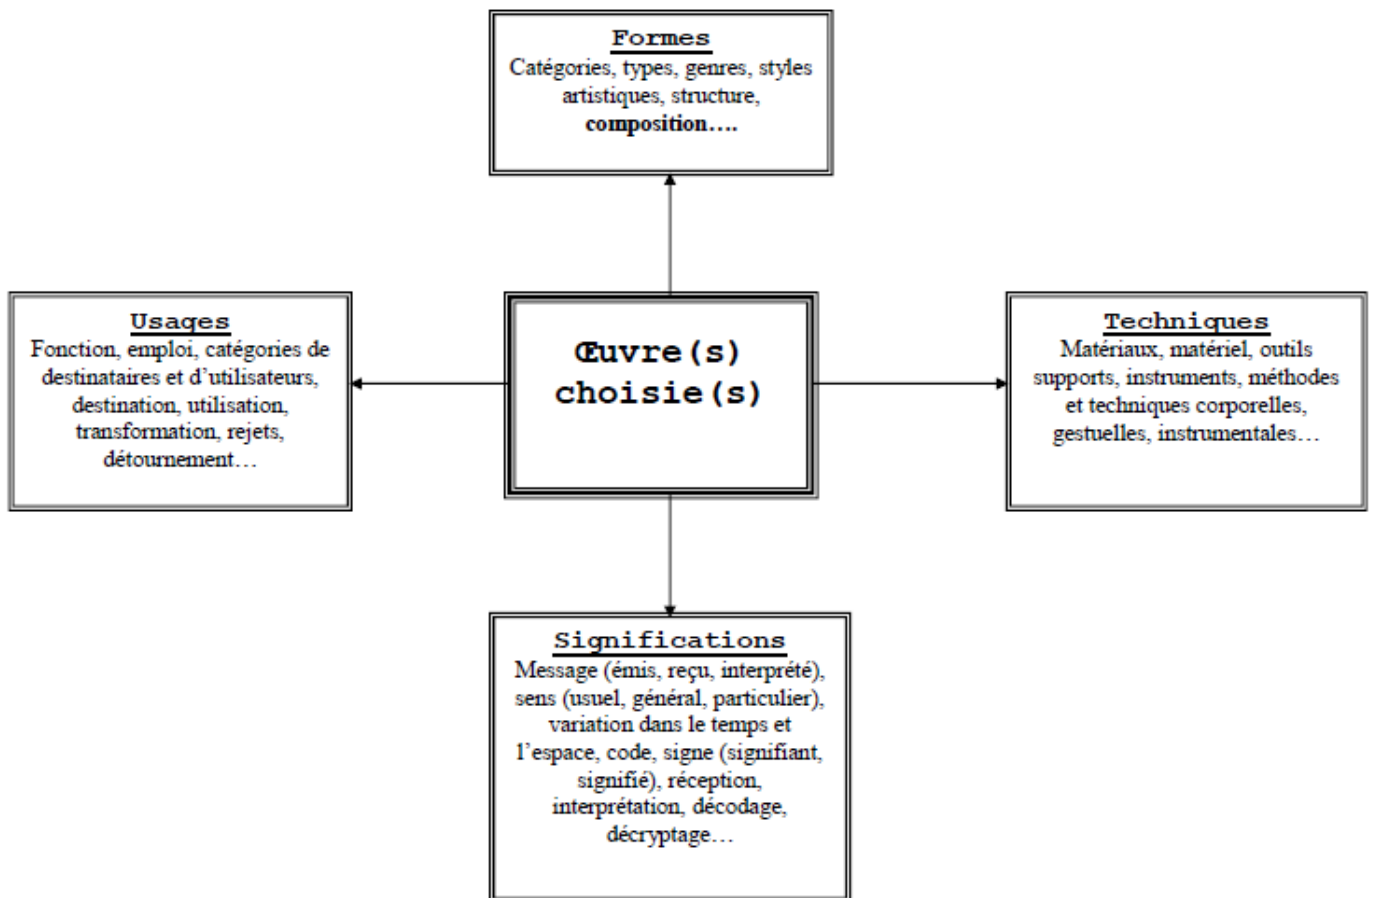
Formes
Catégories, types, genres, styles artistiques, structure, **composition….**

Usages
Fonction, emploi, catégories de destinataires et d'utilisateurs, destination, utilisation, transformation, rejets, détournement…

Œuvre(s) choisie(s)

Techniques
Matériaux, matériel, outils supports, instruments, méthodes et techniques corporelles, gestuelles, instrumentales…

Significations
Message (émis, reçu, interprété), sens (usuel, général, particulier), variation dans le temps et l'espace, code, signe (signifiant, signifié), réception, interprétation, décodage, décryptage…